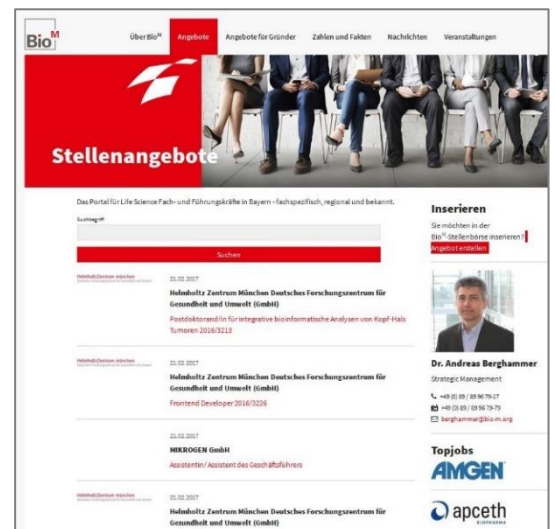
Bio$^M$

Über Bio$^M$ Angebote Angebote für Gründer Zahlen und Fakten Nachrichten Veranstaltungen

Stellenangebote

Das Portal für Life Science Fach- und Führungskräfte in Bayern - fachspezifisch, regional und bekannt.

Suchbegriff

Suchen

Helmholtz Zentrum münchen

21.02.2017

Helmholtz Zentrum München Deutsches Forschungszentrum für Gesundheit und Umwelt (GmbH)

Postdoktorand/in für integrative bioinformatische Analysen von Kopf-Hals Tumoren 2016/3213

Helmholtz Zentrum münchen

21.02.2017

Helmholtz Zentrum München Deutsches Forschungszentrum für Gesundheit und Umwelt (GmbH)

Frontend Developer 2016/3226

21.02.2017

MIKROGEN GmbH

Assistentin/ Assistent des Geschäftsführers

Helmholtz Zentrum münchen

21.02.2017

Helmholtz Zentrum München Deutsches Forschungszentrum für Gesundheit und Umwelt (GmbH)

Inserieren

Sie möchten in der Bio$^M$-Stellenbörse inserieren?

Angebot erstellen

Dr. Andreas Berghammer

Strategic Management

+49 (0) 89 / 89 96 79-27

+49 (0) 89 / 89 96 79-79

berghammer@bio-m.org

Topjobs

AMGEN

apceth BIOPHARMA